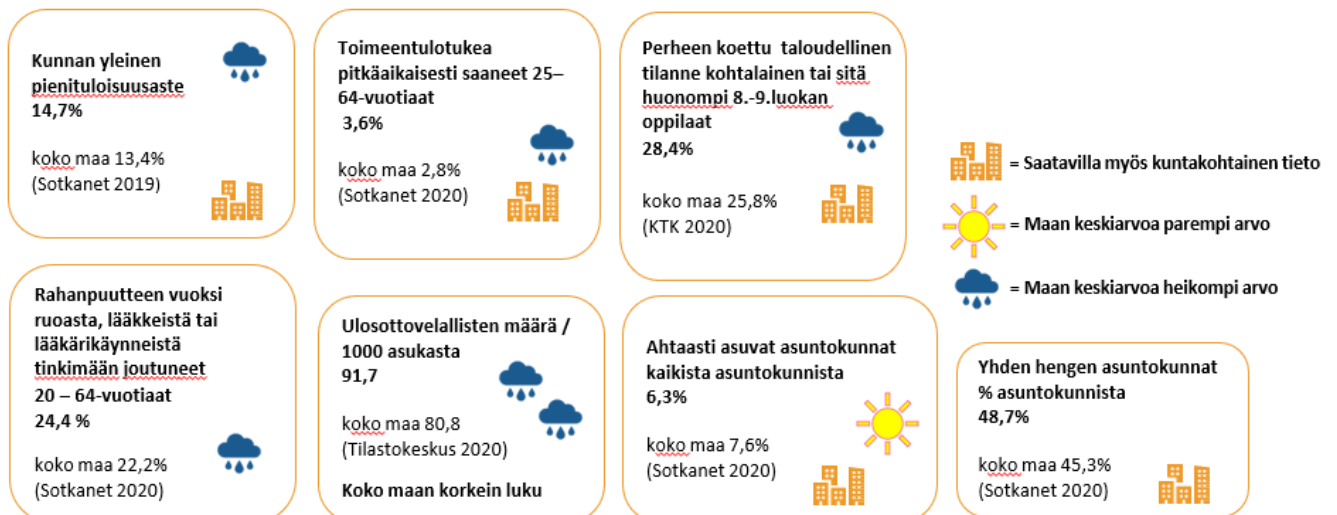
Kunnan yleinen pienituloisuusaste
14,7%

koko maa 13,4%
(Sotkanet 2019)

Toimeentulotukea pitkäaikaisesti saaneet 25–64-vuotiaat
3,6%

koko maa 2,8%
(Sotkanet 2020)

Perheen koettu taloudellinen tilanne kohtalainen tai sitä huonompi 8.-9.luokan oppilaat
28,4%

koko maa 25,8%
(KTK 2020)

= Saatavilla myös kuntakohtainen tieto

= Maan keskiarvoa parempi arvo

= Maan keskiarvoa heikompi arvo

Rahanpuutteen vuoksi ruoasta, lääkkeistä tai lääkärikäynneistä tinkimään joutuneet 20 – 64-vuotiaat
24,4 %

koko maa 22,2%
(Sotkanet 2020)

Ulosottovelallisten määrä / 1000 asukasta
91,7

koko maa 80,8
(Tilastokeskus 2020)

Koko maan korkein luku

Ahtaasti asuvat asuntokunnat kaikista asuntokunnista
6,3%

koko maa 7,6%
(Sotkanet 2020)

Yhden hengen asuntokunnat % asuntokunnista
48,7%

koko maa 45,3%
(Sotkanet 2020)